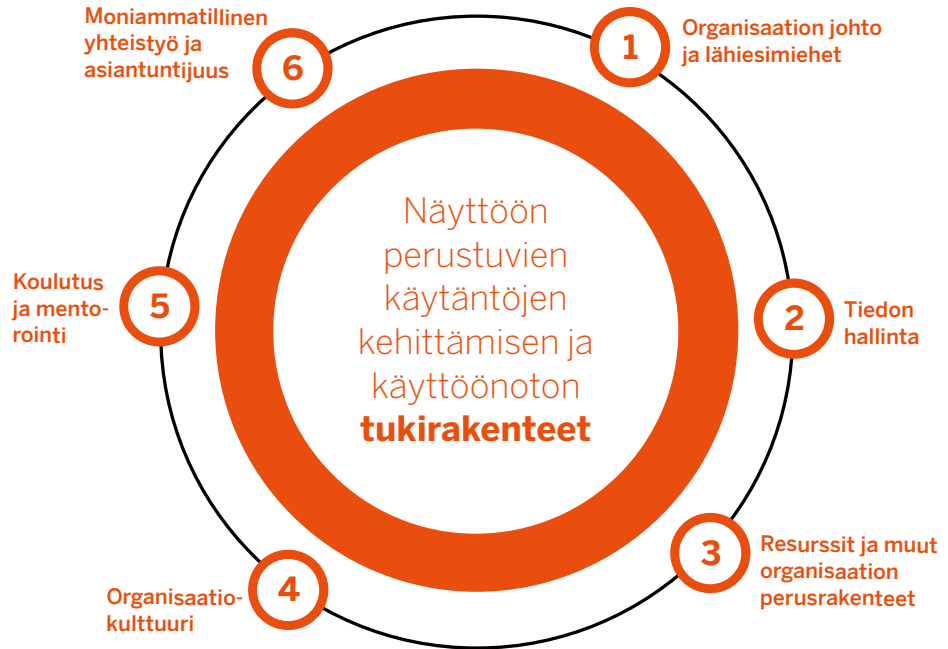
Näyttöön perustuvien käytäntöjen kehittämisen ja käyttöönoton **tukirakenteet**

1
Organisaation johto ja lähiesimiehet

2
Tiedon hallinta

3
Resurssit ja muut organisaation perusrakenteet

4
Organisaatiokulttuuri

5
Koulutus ja mentorointi

6
Moniammatillinen yhteistyö ja asiantuntijuus